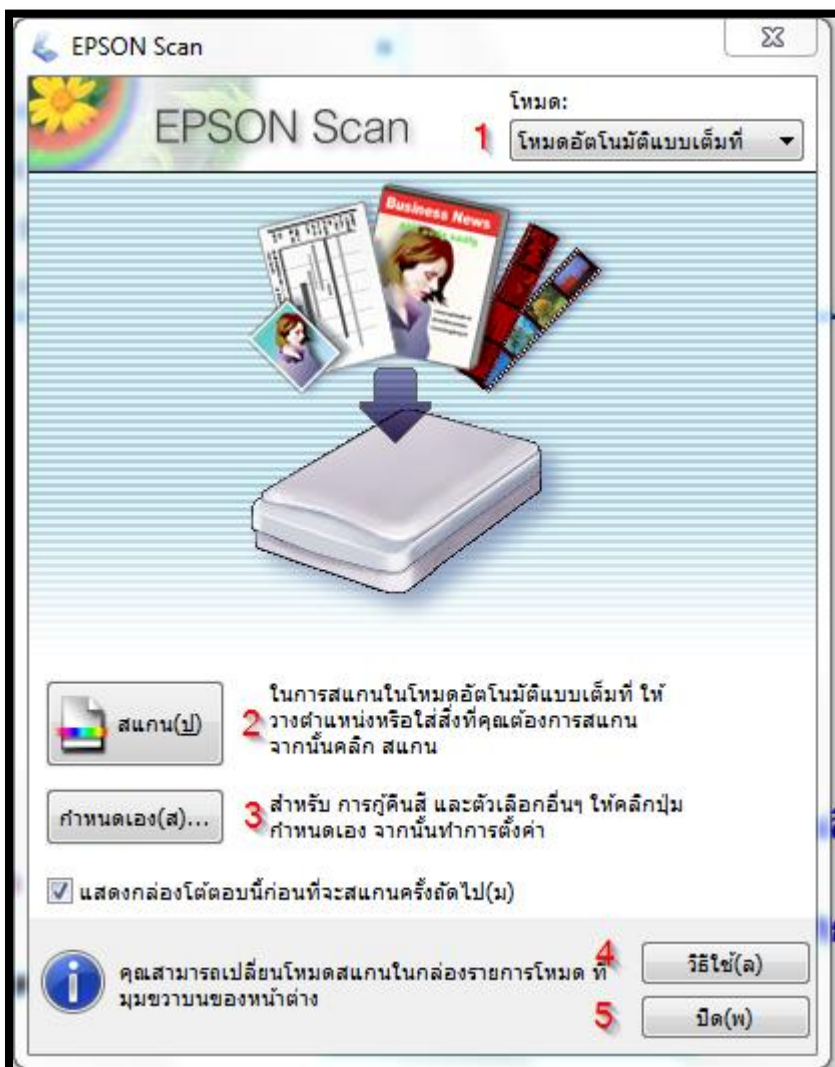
EPSON Scan

EPSON Scan

โหมด:

1

โหมดอัตโนมัติแบบเต็มที่

Business News

สแกน(ป)

2

ในการสแกนในโหมดอัตโนมัติแบบเต็มที่ ให้วางตำแหน่งหรือใส่สิ่งที่คุณต้องการสแกน จากนั้นคลิก สแกน

กำหนดเอง(ส)...

3

สำหรับ การกู้คืนสี และตัวเลือกอื่นๆ ให้คลิกปุ่ม กำหนดเอง จากนั้นทำการตั้งค่า

แสดงกล่องโต้ตอบนี้ก่อนที่จะสแกนครั้งถัดไป(ม)

คุณสามารถเปลี่ยนโหมดสแกนในกล่องรายการโหมด ที่มุมขวาบนของหน้าต่าง

4

วิธีใช้(ล)

5

ปิด(พ)